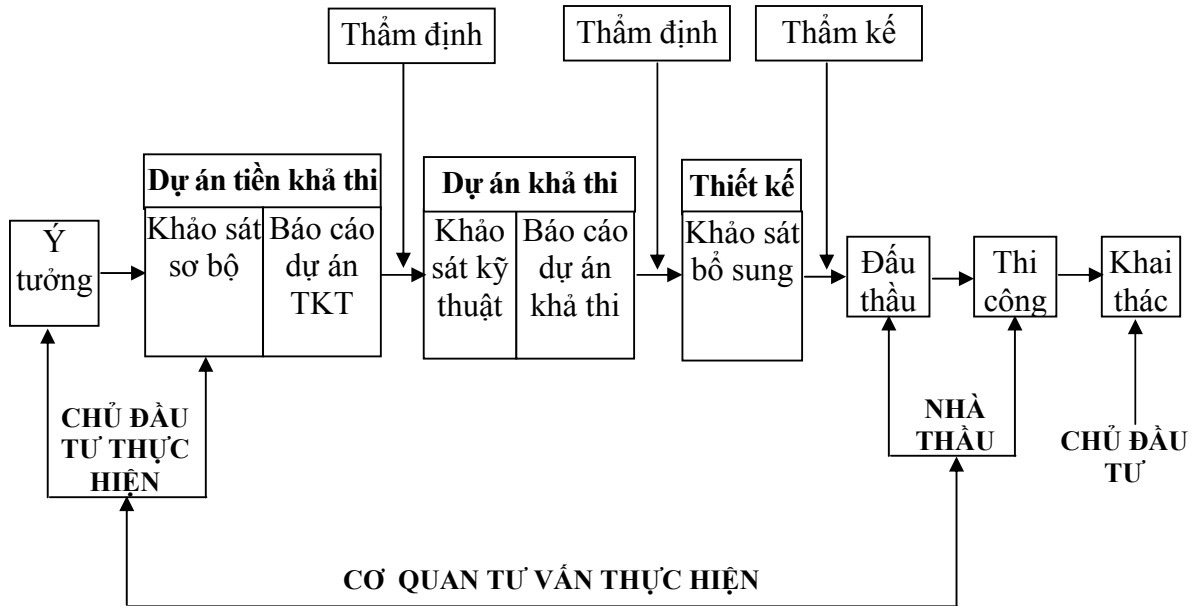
Thẩm định

Thẩm định

Thẩm kế

Ý tưởng

Dự án tiền khả thi

Khảo sát sơ bộ

Báo cáo dự án TKT

Dự án khả thi

Khảo sát kỹ thuật

Báo cáo dự án khả thi

Thiết kế

Khảo sát bổ sung

Đấu thầu

Thi công

Khai thác

CHỦ ĐẦU TƯ THỰC HIỆN

NHÀ THẦU

CHỦ ĐẦU TƯ

CƠ QUAN TƯ VẤN THỰC HIỆN